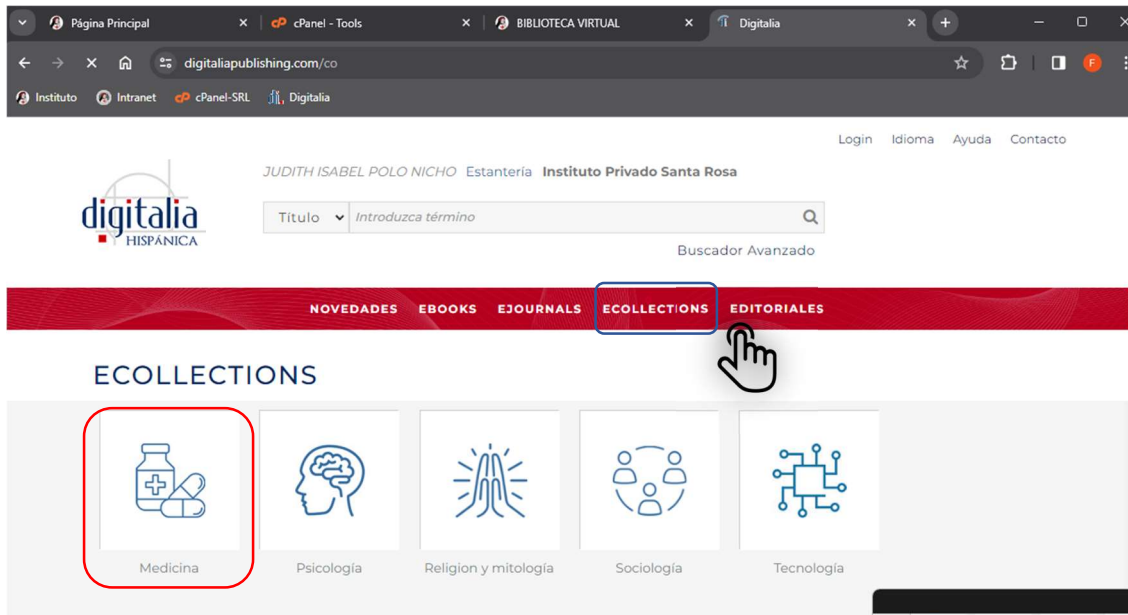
Página Principal
cPanel - Tools
BIBLIOTECA VIRTUAL
Digitalia

digitaliapublishing.com/co

Instituto Intranet cPanel-SRL Digitalia

Login Idioma Ayuda Contacto

JUDITH ISABEL POLO NICHO Estantería Instituto Privado Santa Rosa

digitalia HISPÁNICA

Título Introduzca término

Buscador Avanzado

NOVEDADES EBOOKS EJOURNALS ECOLLECTIONS EDITORIALES

ECOLLECTIONS

Medicina
Psicología
Religion y mitología
Sociología
Tecnología